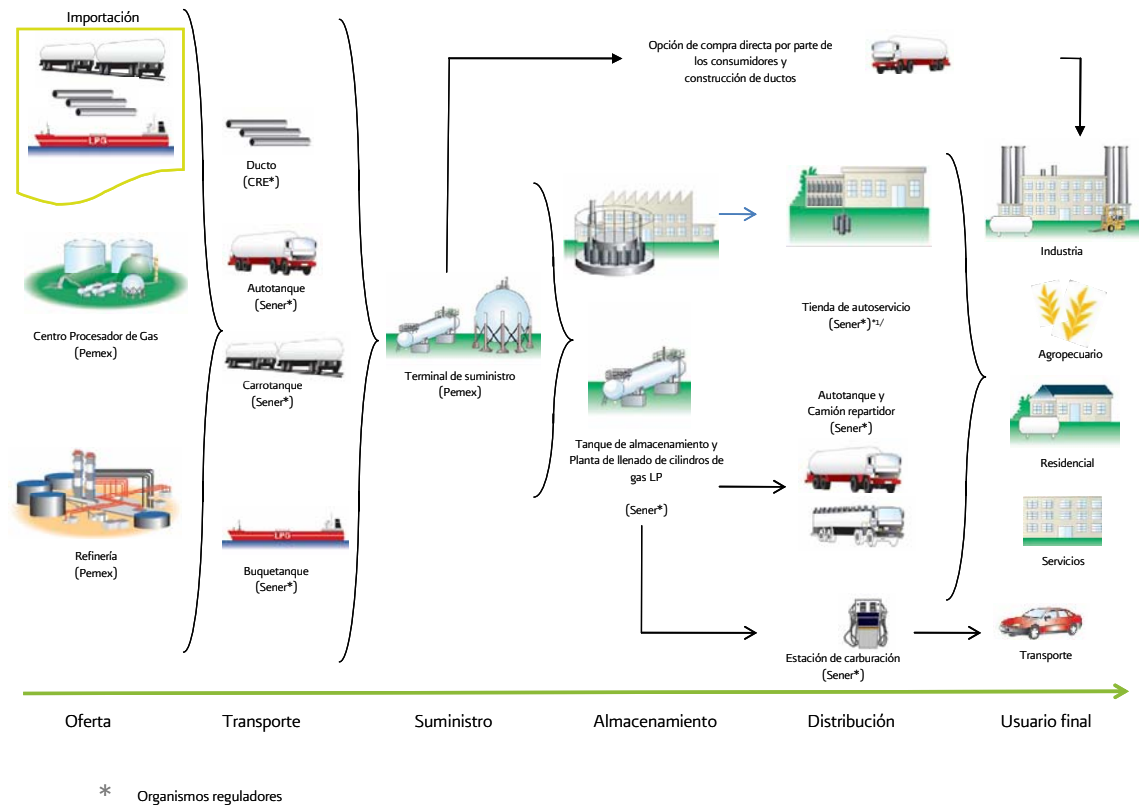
Importación

LPG

Centro Procesador de Gas (Pemex)

Refinería (Pemex)

Ducto (CRE*)

Autotanque (Sener*)

Carrotanque (Sener*)

LPG

Buquetanque (Sener*)

Terminal de suministro (Pemex)

Opción de compra directa por parte de los consumidores y construcción de ductos

Tanque de almacenamiento y Planta de llenado de cilindros de gas LP

(Sener*)

Tienda de autoservicio (Sener*)*1/

Autotanque y Camión repartidor (Sener*)

Estación de carburación (Sener*)

Industria

Agropecuario

Residencial

Servicios

Transporte

Oferta

Transporte

Suministro

Almacenamiento

Distribución

Usuario final

* Organismos reguladores